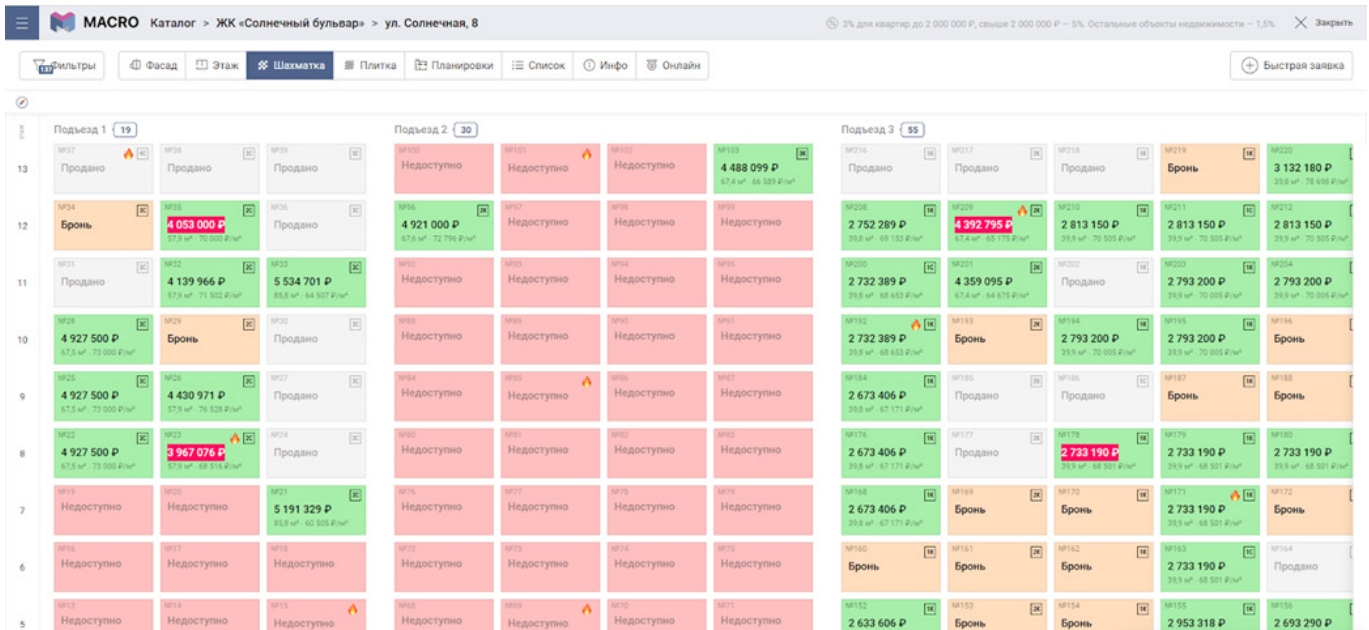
MACRO Каталог > ЖК «Солнечный бульвар» > ул. Солнечная, 8

3% для квартир до 2 000 000 ₽, свыше 2 000 000 ₽ – 5%. Остальные объекты недвижимости – 1,5%

Закрыть

Фильтры | Фасад | Этаж | Шахматка | Плитка | Планировки | Список | Инфо | Онлайн

Быстрая заявка

Подъезд 1 19

13: №37 2К Продано | №38 2К Продано | №39 2К Продано
12: №34 3К Бронь | №35 2К 4 053 000 ₽ 57,9 м² · 70 000 ₽/м² | №36 2К Продано
11: №31 3К Продано | №32 2К 4 139 966 ₽ 57,9 м² · 71 502 ₽/м² | №33 3К 5 534 701 ₽ 85,8 м² · 64 507 ₽/м²
10: №28 3К 4 927 500 ₽ 67,5 м² · 73 000 ₽/м² | №29 2К Бронь | №30 3К Продано
9: №25 3К 4 927 500 ₽ 67,5 м² · 73 000 ₽/м² | №26 2К 4 430 971 ₽ 57,9 м² · 76 528 ₽/м² | №27 Продано
8: №22 3К 4 927 500 ₽ 67,5 м² · 73 000 ₽/м² | №23 2К 3 967 076 ₽ 57,9 м² · 68 516 ₽/м² | №24 3К Продано
7: №19 Недоступно | №20 Недоступно | №21 3К 5 191 329 ₽ 85,8 м² · 60 505 ₽/м²
6: №16 Недоступно | №17 Недоступно | №18 Недоступно
5: №13 Недоступно | №14 Недоступно | №15 Недоступно

Подъезд 2 30

13: №100 Недоступно | №101 Недоступно | №102 Недоступно | №103 3К 4 488 099 ₽ 67,4 м² · 66 589 ₽/м²
12: №96 2К 4 921 000 ₽ 67,6 м² · 72 796 ₽/м² | №97 Недоступно | №98 Недоступно | №99 Недоступно
11: №92 Недоступно | №93 Недоступно | №94 Недоступно | №95 Недоступно
10: №88 Недоступно | №89 Недоступно | №90 Недоступно | №91 Недоступно
9: №84 Недоступно | №85 Недоступно | №86 Недоступно | №87 Недоступно
8: №80 Недоступно | №81 Недоступно | №82 Недоступно | №83 Недоступно
7: №76 Недоступно | №77 Недоступно | №78 Недоступно | №79 Недоступно
6: №72 Недоступно | №73 Недоступно | №74 Недоступно | №75 Недоступно
5: №68 Недоступно | №69 Недоступно | №70 Недоступно | №71 Недоступно

Подъезд 3 55

13: №216 Продано | №217 Продано | №218 Продано | №219 1К Бронь | №220 3 132 180 ₽ 39,8 м² · 78 698 ₽/м²
12: №208 1К 2 752 289 ₽ 39,8 м² · 69 153 ₽/м² | №209 2К 4 392 795 ₽ 67,4 м² · 65 175 ₽/м² | №210 1К 2 813 150 ₽ 39,9 м² · 70 505 ₽/м² | №211 1К 2 813 150 ₽ 39,9 м² · 70 505 ₽/м² | №212 2 813 150 ₽ 39,9 м² · 70 505 ₽/м²
11: №200 1К 2 732 389 ₽ 39,8 м² · 68 653 ₽/м² | №201 2К 4 359 095 ₽ 67,4 м² · 64 675 ₽/м² | №202 Продано | №203 1К 2 793 200 ₽ 39,9 м² · 70 005 ₽/м² | №204 2 793 200 ₽ 39,9 м² · 70 005 ₽/м²
10: №192 1К 2 732 389 ₽ 39,8 м² · 68 653 ₽/м² | №193 2К Бронь | №194 1К 2 793 200 ₽ 39,9 м² · 70 005 ₽/м² | №195 1К 2 793 200 ₽ 39,9 м² · 70 005 ₽/м² | №196 Бронь
9: №184 1К 2 673 406 ₽ 39,8 м² · 67 171 ₽/м² | №185 Продано | №186 Продано | №187 1К Бронь | №188 Бронь
8: №176 1К 2 673 406 ₽ 39,8 м² · 67 171 ₽/м² | №177 Продано | №178 1К 2 733 190 ₽ 39,9 м² · 68 501 ₽/м² | №179 1К 2 733 190 ₽ 39,9 м² · 68 501 ₽/м² | №180 2 733 190 ₽ 39,9 м² · 68 501 ₽/м²
7: №168 1К 2 673 406 ₽ 39,8 м² · 67 171 ₽/м² | №169 2К Бронь | №170 1К Бронь | №171 1К 2 733 190 ₽ 39,9 м² · 68 501 ₽/м² | №172 Бронь
6: №160 1К Бронь | №161 2К Бронь | №162 1К Бронь | №163 1С 2 733 190 ₽ 39,9 м² · 68 501 ₽/м² | №164 Продано
5: №152 1К 2 633 606 ₽ | №153 2К Бронь | №154 1К Бронь | №155 1К 2 953 318 ₽ | №156 2 693 290 ₽